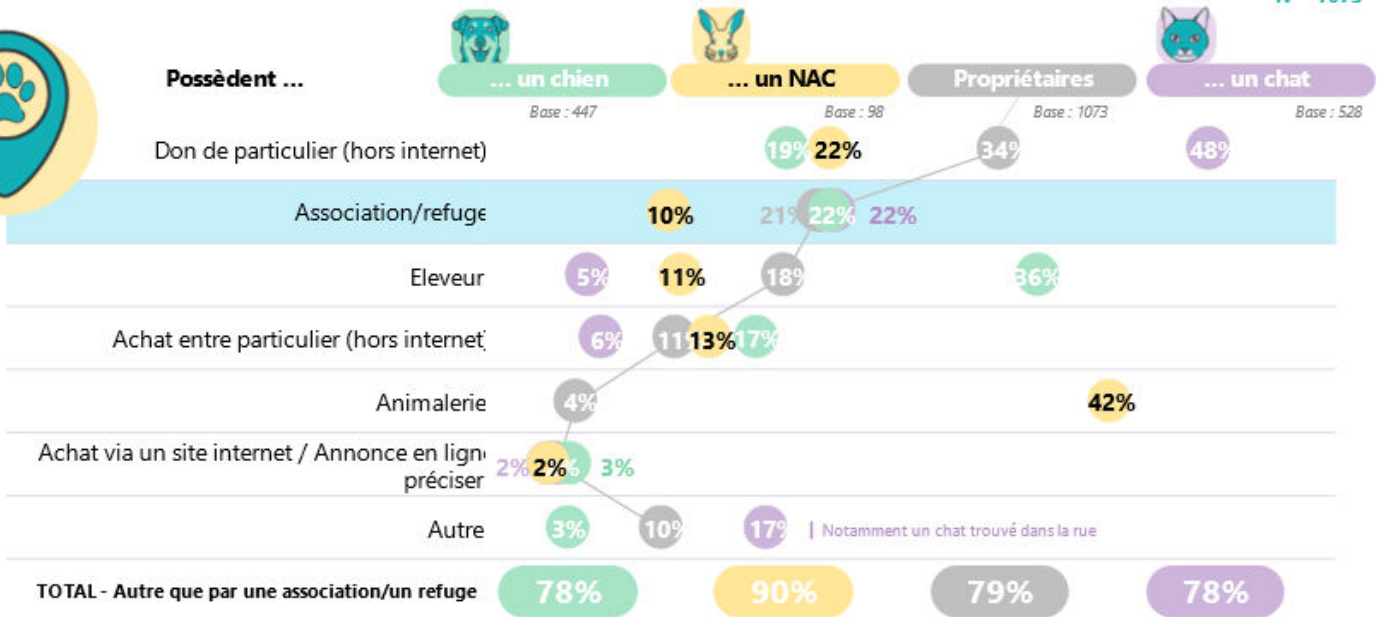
Possèdent ... | ... un chien | ... un NAC | Propriétaires | ... un chat
Base : 447 | Base : 98 | Base : 1073 | Base : 528

Don de particulier (hors internet) 19% 22% 34% 48%
Association/refuge 10% 21% 22% 22%
Eleveur 5% 11% 18% 36%
Achat entre particulier (hors internet) 6% 11% 13% 17%
Animalerie 4% 42%
Achat via un site internet / Annonce en ligne préciser 2% 2% 3%
Autre 3% 10% 17% | Notamment un chat trouvé dans la rue

TOTAL - Autre que par une association/un refuge 78% 90% 79% 78%